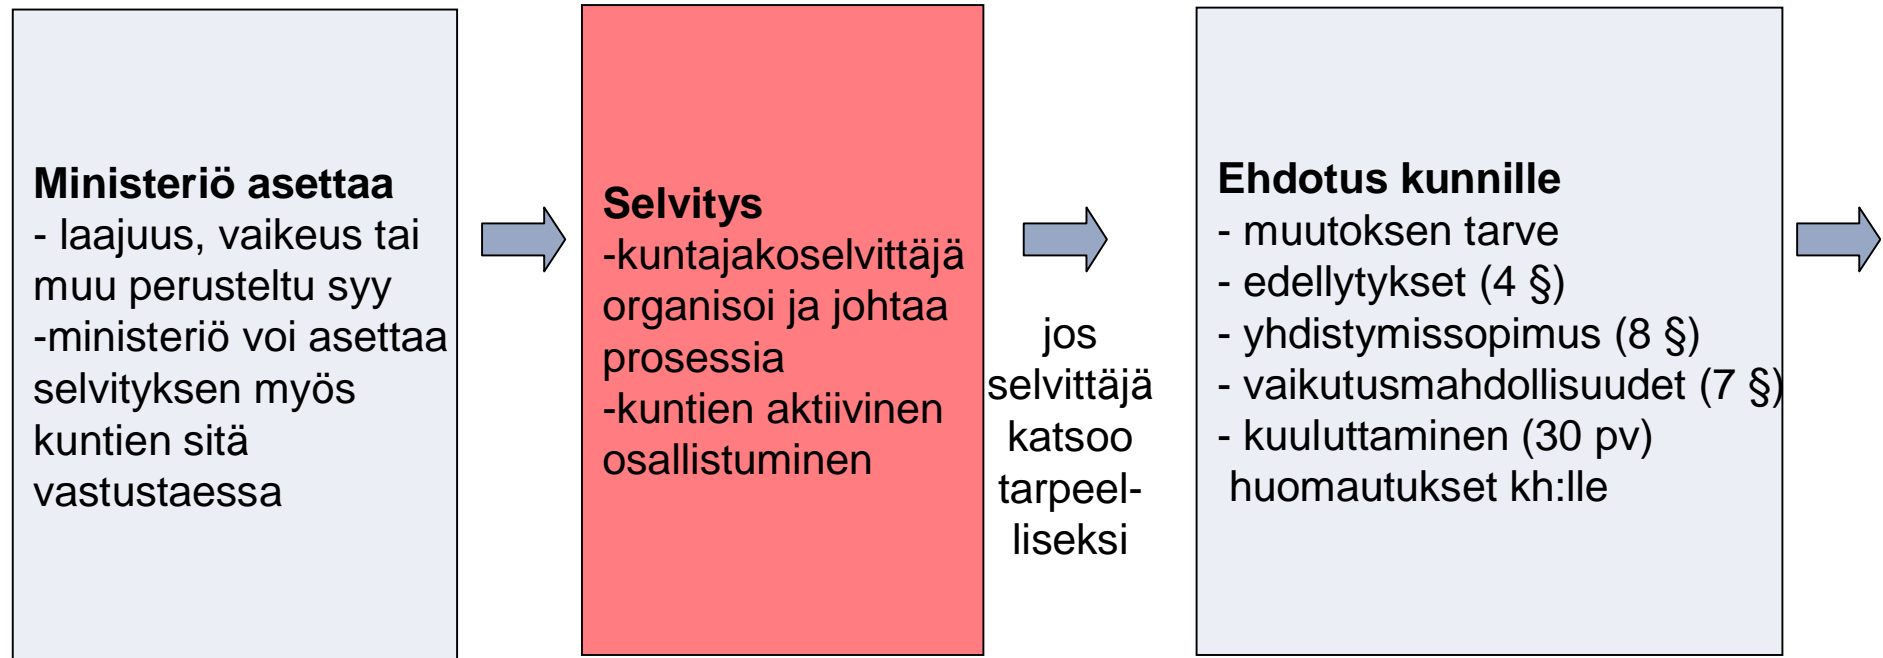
**Ministeriö asettaa**
- laajuus, vaikeus tai muu perusteltu syy
-ministeriö voi asettaa selvityksen myös kuntien sitä vastustaessa

**Selvitys**
-kuntajakoselvittäjä organisoi ja johtaa prosessia
-kuntien aktiivinen osallistuminen

jos selvittäjä katsoo tarpeelliseksi

**Ehdotus kunnille**
- muutoksen tarve
- edellytykset (4 §)
- yhdistymissopimus (8 §)
- vaikutusmahdollisuudet (7 §)
- kuuluttaminen (30 pv) huomautukset kh:lle